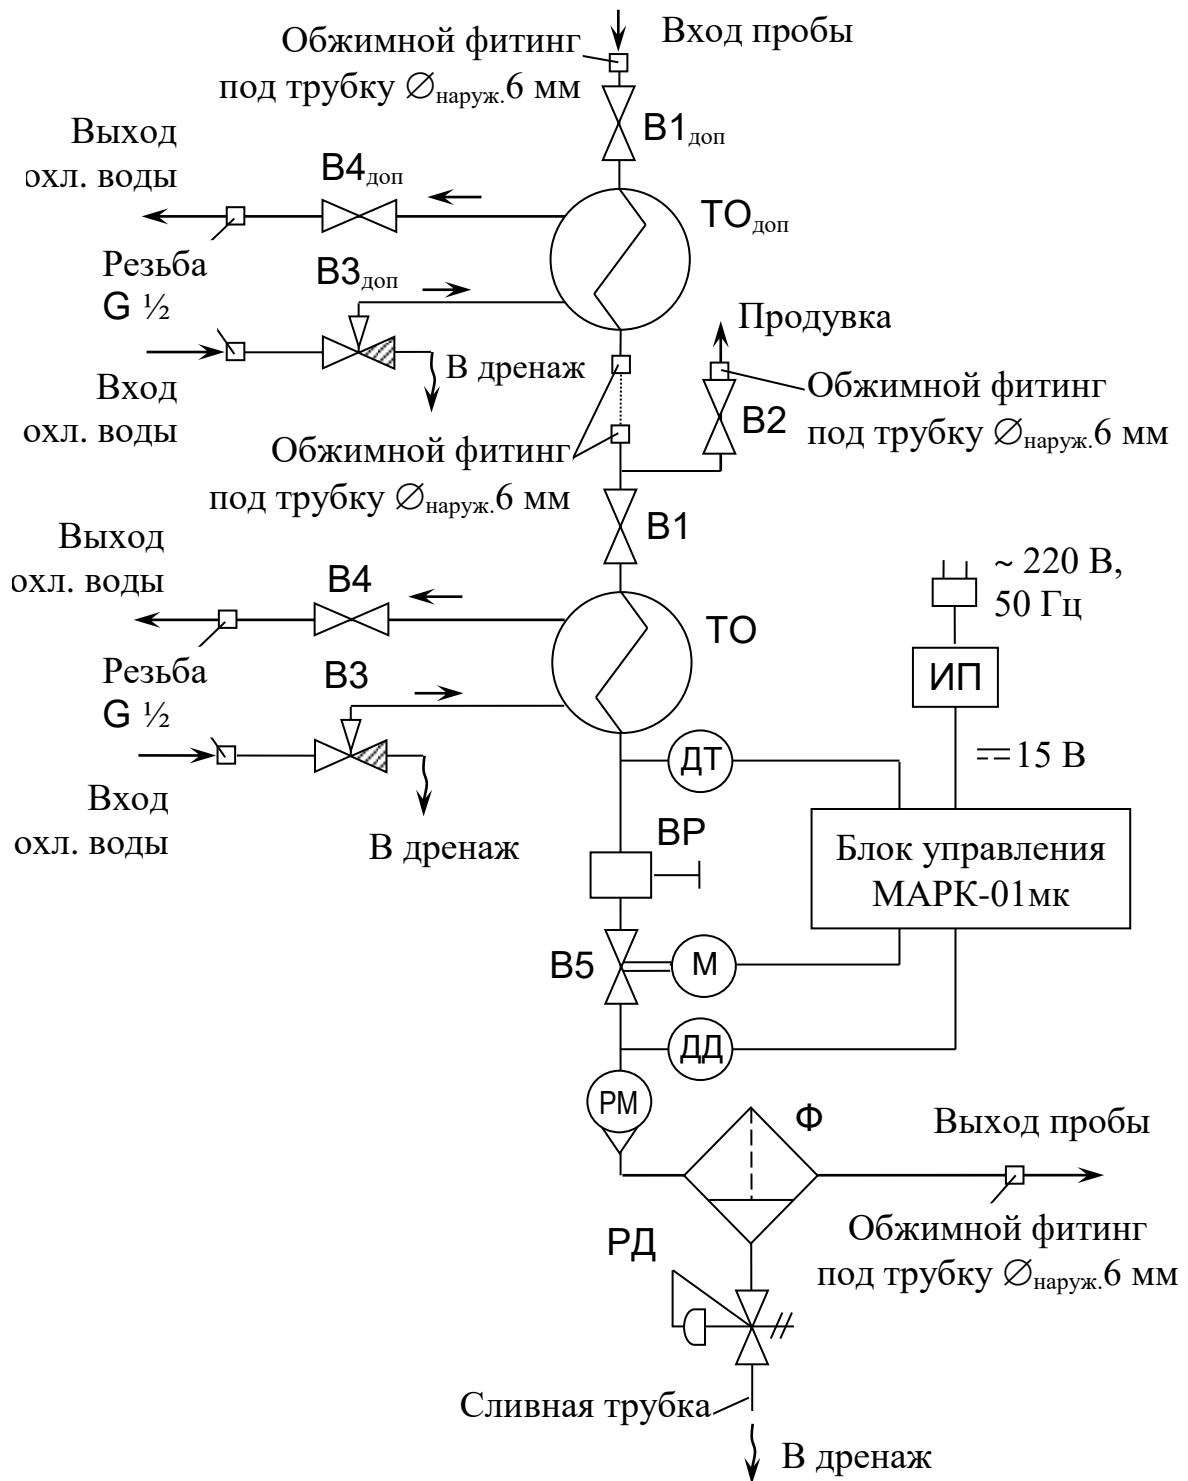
Вход пробы
Обжимной фитинг
под трубку $\varnothing_{\text{наруж.}}$6 мм
В1$_{\text{доп}}$
Выход
охл. воды
В4$_{\text{доп}}$
ТО$_{\text{доп}}$
Резьба
G ½
В3$_{\text{доп}}$
Продувка
В дренаж
Вход
охл. воды
Обжимной фитинг
под трубку $\varnothing_{\text{наруж.}}$6 мм
В2
Обжимной фитинг
под трубку $\varnothing_{\text{наруж.}}$6 мм
В1
Выход
охл. воды
В4
~ 220 В,
50 Гц
ТО
Резьба
G ½
ИП
В3
ДТ
=15 В
Вход
охл. воды
В дренаж
ВР
Блок управления
МАРК-01мк
В5
М
ДД
РМ
Ф
Выход пробы
Обжимной фитинг
под трубку $\varnothing_{\text{наруж.}}$6 мм
РД
Сливная трубка
В дренаж